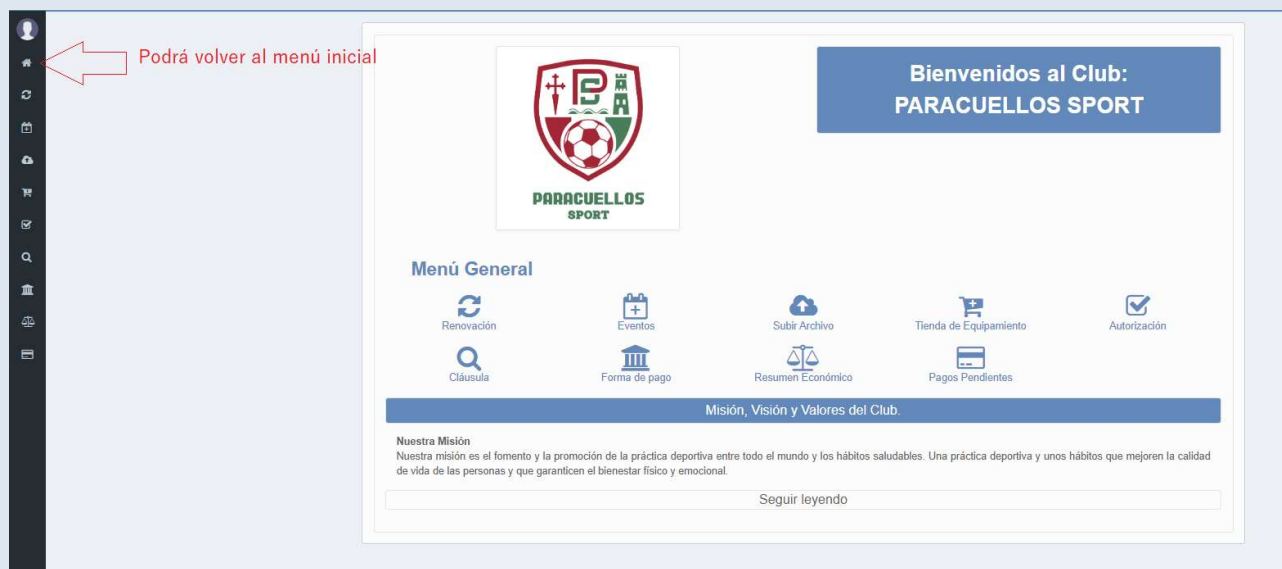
Podrá volver al menú inicial

PARACUELLOS SPORT

Bienvenidos al Club:
PARACUELLOS SPORT

Menú General

Renovación
Eventos
Subir Archivo
Tienda de Equipamiento
Autorización
Cláusula
Forma de pago
Resumen Económico
Pagos Pendientes

Misión, Visión y Valores del Club.

Nuestra Misión
Nuestra misión es el fomento y la promoción de la práctica deportiva entre todo el mundo y los hábitos saludables. Una práctica deportiva y unos hábitos que mejoren la calidad de vida de las personas y que garanticen el bienestar físico y emocional.

Seguir leyendo